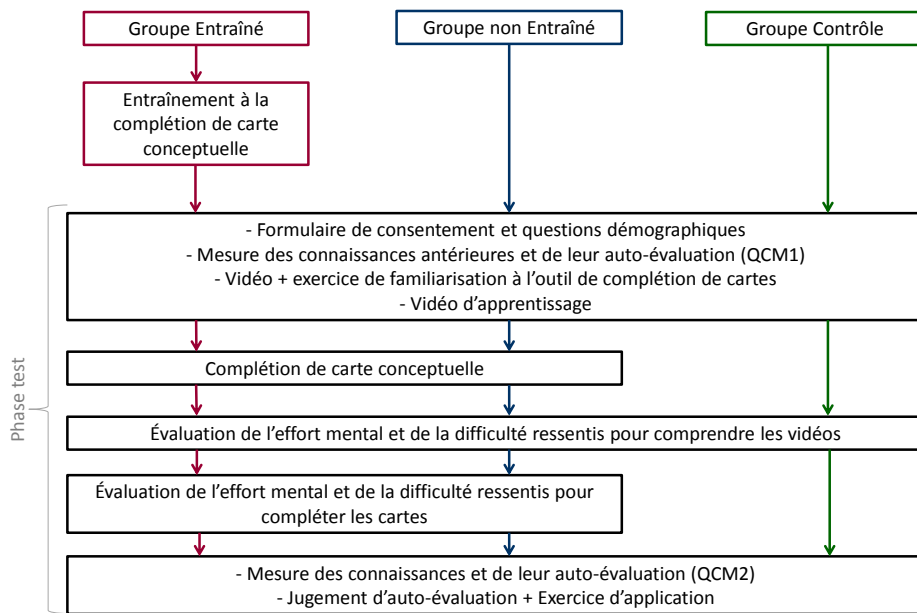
Groupe Entraîné

Groupe non Entraîné

Groupe Contrôle

Entraînement à la complétion de carte conceptuelle

Phase test

- Formulaire de consentement et questions démographiques
- Mesure des connaissances antérieures et de leur auto-évaluation (QCM1)
- Vidéo + exercice de familiarisation à l'outil de complétion de cartes
- Vidéo d'apprentissage

Complétion de carte conceptuelle

Évaluation de l'effort mental et de la difficulté ressentis pour comprendre les vidéos

Évaluation de l'effort mental et de la difficulté ressentis pour compléter les cartes

- Mesure des connaissances et de leur auto-évaluation (QCM2)
- Jugement d'auto-évaluation + Exercice d'application